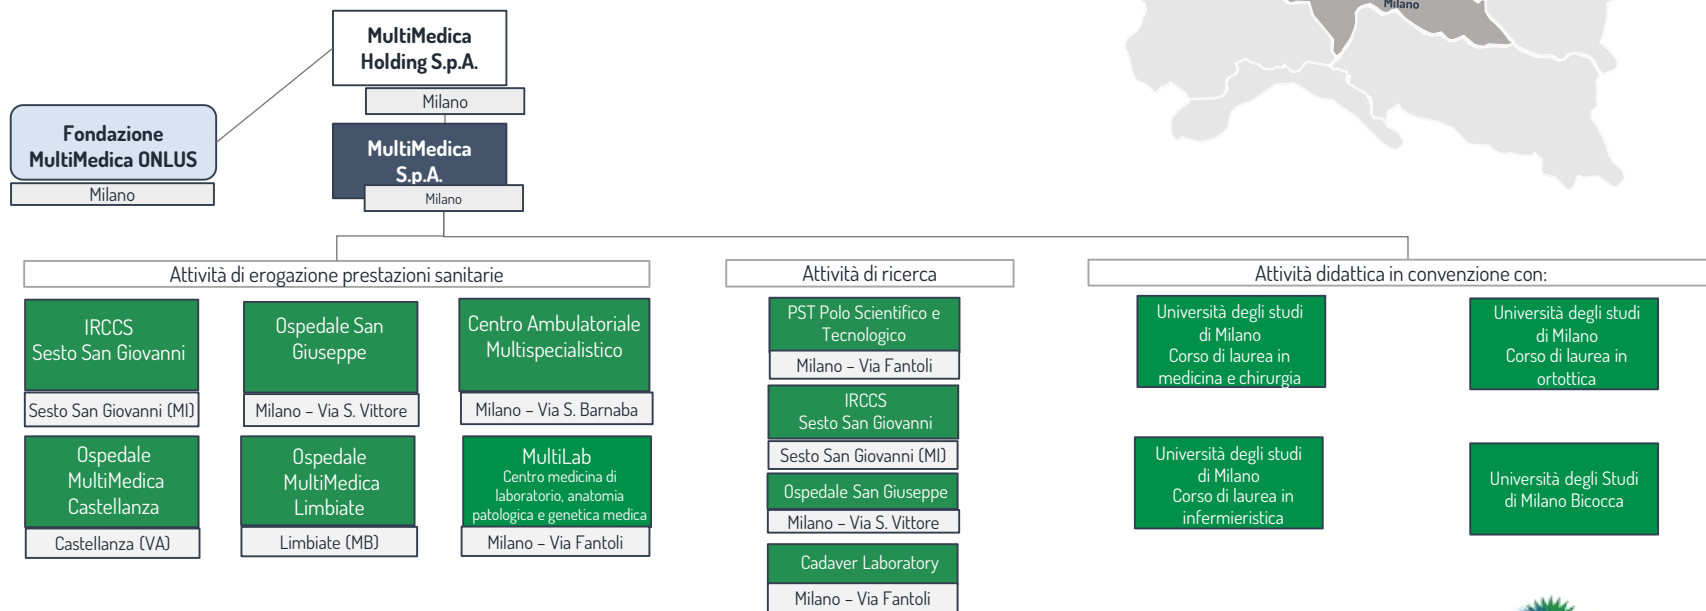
MultiMedica Holding S.p.A.

Milano

Fondazione MultiMedica ONLUS

Milano

MultiMedica S.p.A.

Milano

Milano

Attività di erogazione prestazioni sanitarie

IRCCS Sesto San Giovanni

Sesto San Giovanni (MI)

Ospedale San Giuseppe

Milano – Via S. Vittore

Centro Ambulatoriale Multispecialistico

Milano – Via S. Barnaba

Ospedale MultiMedica Castellanza

Castellanza (VA)

Ospedale MultiMedica Limbiate

Limbiate (MB)

MultiLab
Centro medicina di laboratorio, anatomia patologica e genetica medica

Milano – Via Fantoli

Attività di ricerca

PST Polo Scientifico e Tecnologico

Milano – Via Fantoli

IRCCS Sesto San Giovanni

Sesto San Giovanni (MI)

Ospedale San Giuseppe

Milano – Via S. Vittore

Cadaver Laboratory

Milano – Via Fantoli

Attività didattica in convenzione con:

Università degli studi di Milano Corso di laurea in medicina e chirurgia

Università degli studi di Milano Corso di laurea in ortottica

Università degli studi di Milano Corso di laurea in infermieristica

Università degli Studi di Milano Bicocca